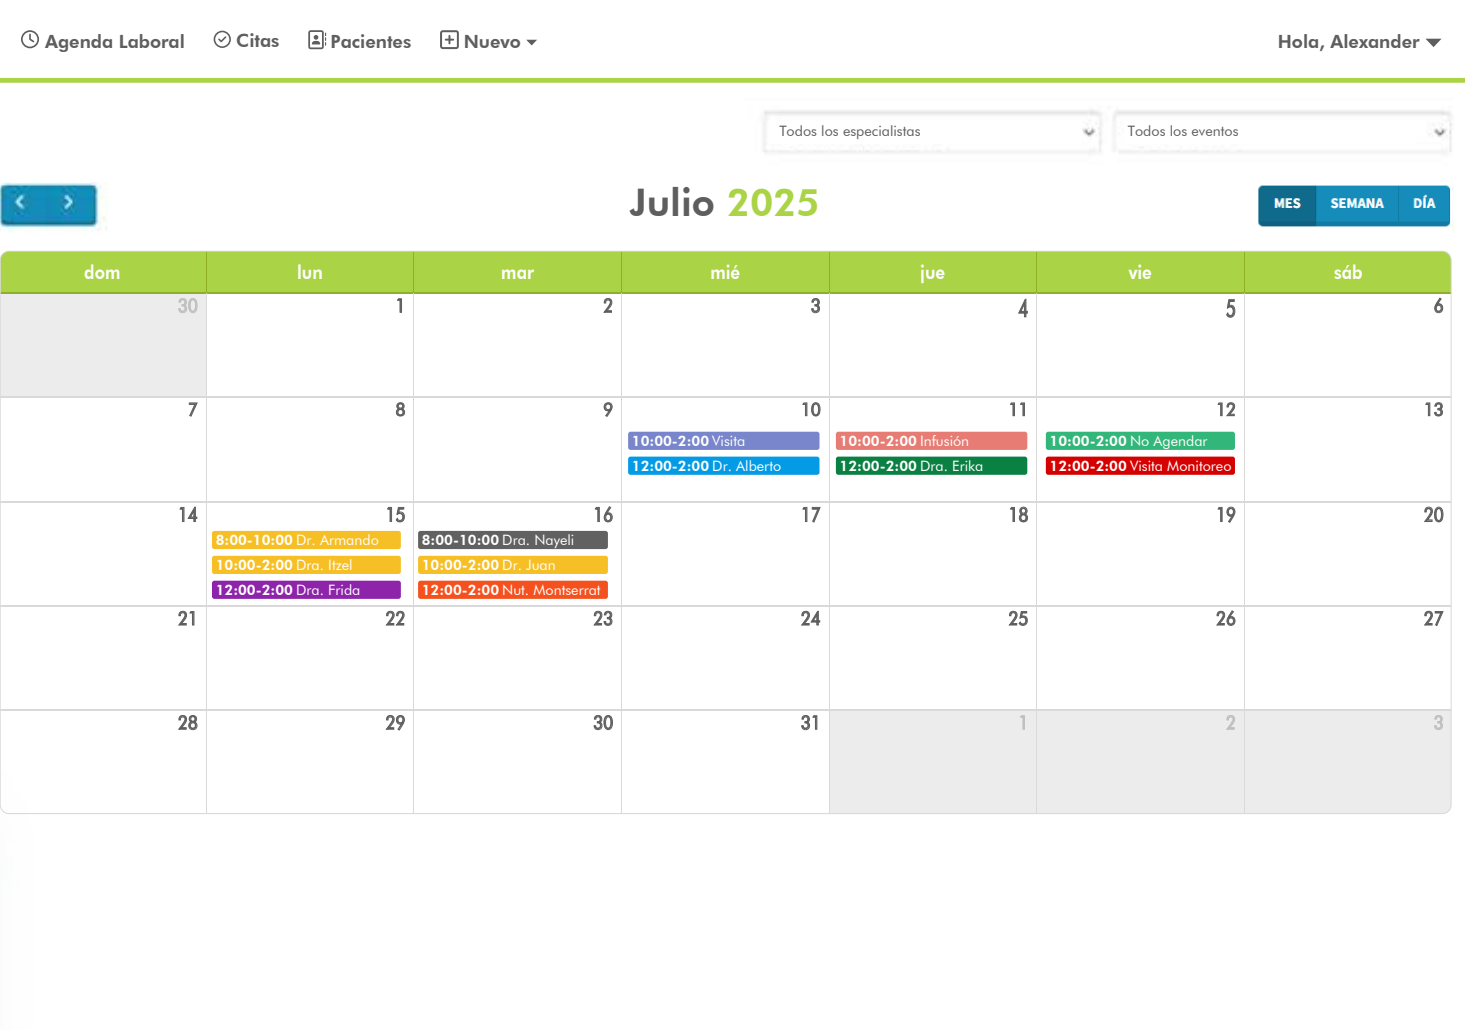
Agenda Laboral   Citas   Pacientes   Nuevo   Hola, Alexander

Todos los especialistas   Todos los eventos

Julio 2025

MES   SEMANA   DÍA

| dom | lun | mar | mié | jue | vie | sáb |
|---|---|---|---|---|---|---|
| 30 | 1 | 2 | 3 | 4 | 5 | 6 |
| 7 | 8 | 9 | 10 10:00-2:00 Visita 12:00-2:00 Dr. Alberto | 11 10:00-2:00 Infusión 12:00-2:00 Dra. Erika | 12 10:00-2:00 No Agendar 12:00-2:00 Visita Monitoreo | 13 |
| 14 | 15 8:00-10:00 Dr. Armando 10:00-2:00 Dra. Itzel 12:00-2:00 Dra. Frida | 16 8:00-10:00 Dra. Nayeli 10:00-2:00 Dr. Juan 12:00-2:00 Nut. Montserrat | 17 | 18 | 19 | 20 |
| 21 | 22 | 23 | 24 | 25 | 26 | 27 |
| 28 | 29 | 30 | 31 | 1 | 2 | 3 |